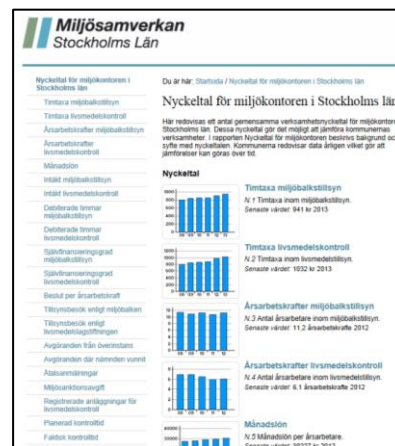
Miljösamverkan
Stockholms Län

Nyckeltal för miljökontoren i Stockholms län
Timtaxa miljöbalkstillsyn
Timtaxa livsmedelskontroll
Årsarbetskrafter miljöbalkstillsyn
Årsarbetskrafter livsmedelskontroll
Månadslön
Intäkt miljöbalkstillsyn
Intäkt livsmedelskontroll
Debiterade timmar miljöbalkstillsyn
Debiterade timmar livsmedelskontroll
Självfinansieringsgrad miljöbalkstillsyn
Självfinansieringsgrad livsmedelskontroll
Beslut per årsarbetskraft
Tillsynsbesök enligt miljöbalken
Tillsynsbesök enligt livsmedelslagstiftningen
Avgöranden från överinstans
Avgöranden där nämnden vunnit
Åtalsanmälningar
Miljösanktionsavgift
Registrerade anläggningar för livsmedelskontroll
Planerad kontrolltid
Faktisk kontrolltid

Du är här: Startsida / Nyckeltal för miljökontoren i Stockholms län

Nyckeltal för miljökontoren i Stockholms län

Här redovisas ett antal gemensamma verksamhetsnyckeltal för miljökontoren i Stockholms län. Dessa nyckeltal gör det möjligt att jämföra kommunernas verksamheter. I rapporten Nyckeltal för miljökontoren beskrivs bakgrund och syfte med nyckeltalen. Kommunerna redovisar data årligen vilket gör att jämförelser kan göras över tid.

Nyckeltal

Timtaxa miljöbalkstillsyn
N.1 Timtaxa inom miljöbalkstillsyn.
Senaste värdet: 941 kr 2013

Timtaxa livsmedelskontroll
N.2 Timtaxa inom livsmedelskontroll.
Senaste värdet: 1032 kr 2013

Årsarbetskrafter miljöbalkstillsyn
N.3 Antal årsarbetare inom miljöbalkstillsyn.
Senaste värdet: 11.2 årsarbetskrafter 2012

Årsarbetskrafter livsmedelskontroll
N.4 Antal årsarbetare inom livsmedelskontroll.
Senaste värdet: 6.1 årsarbetskrafter 2012

Månadslön
N.5 Månadslön per årsarbetare.
Senaste värdet: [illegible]